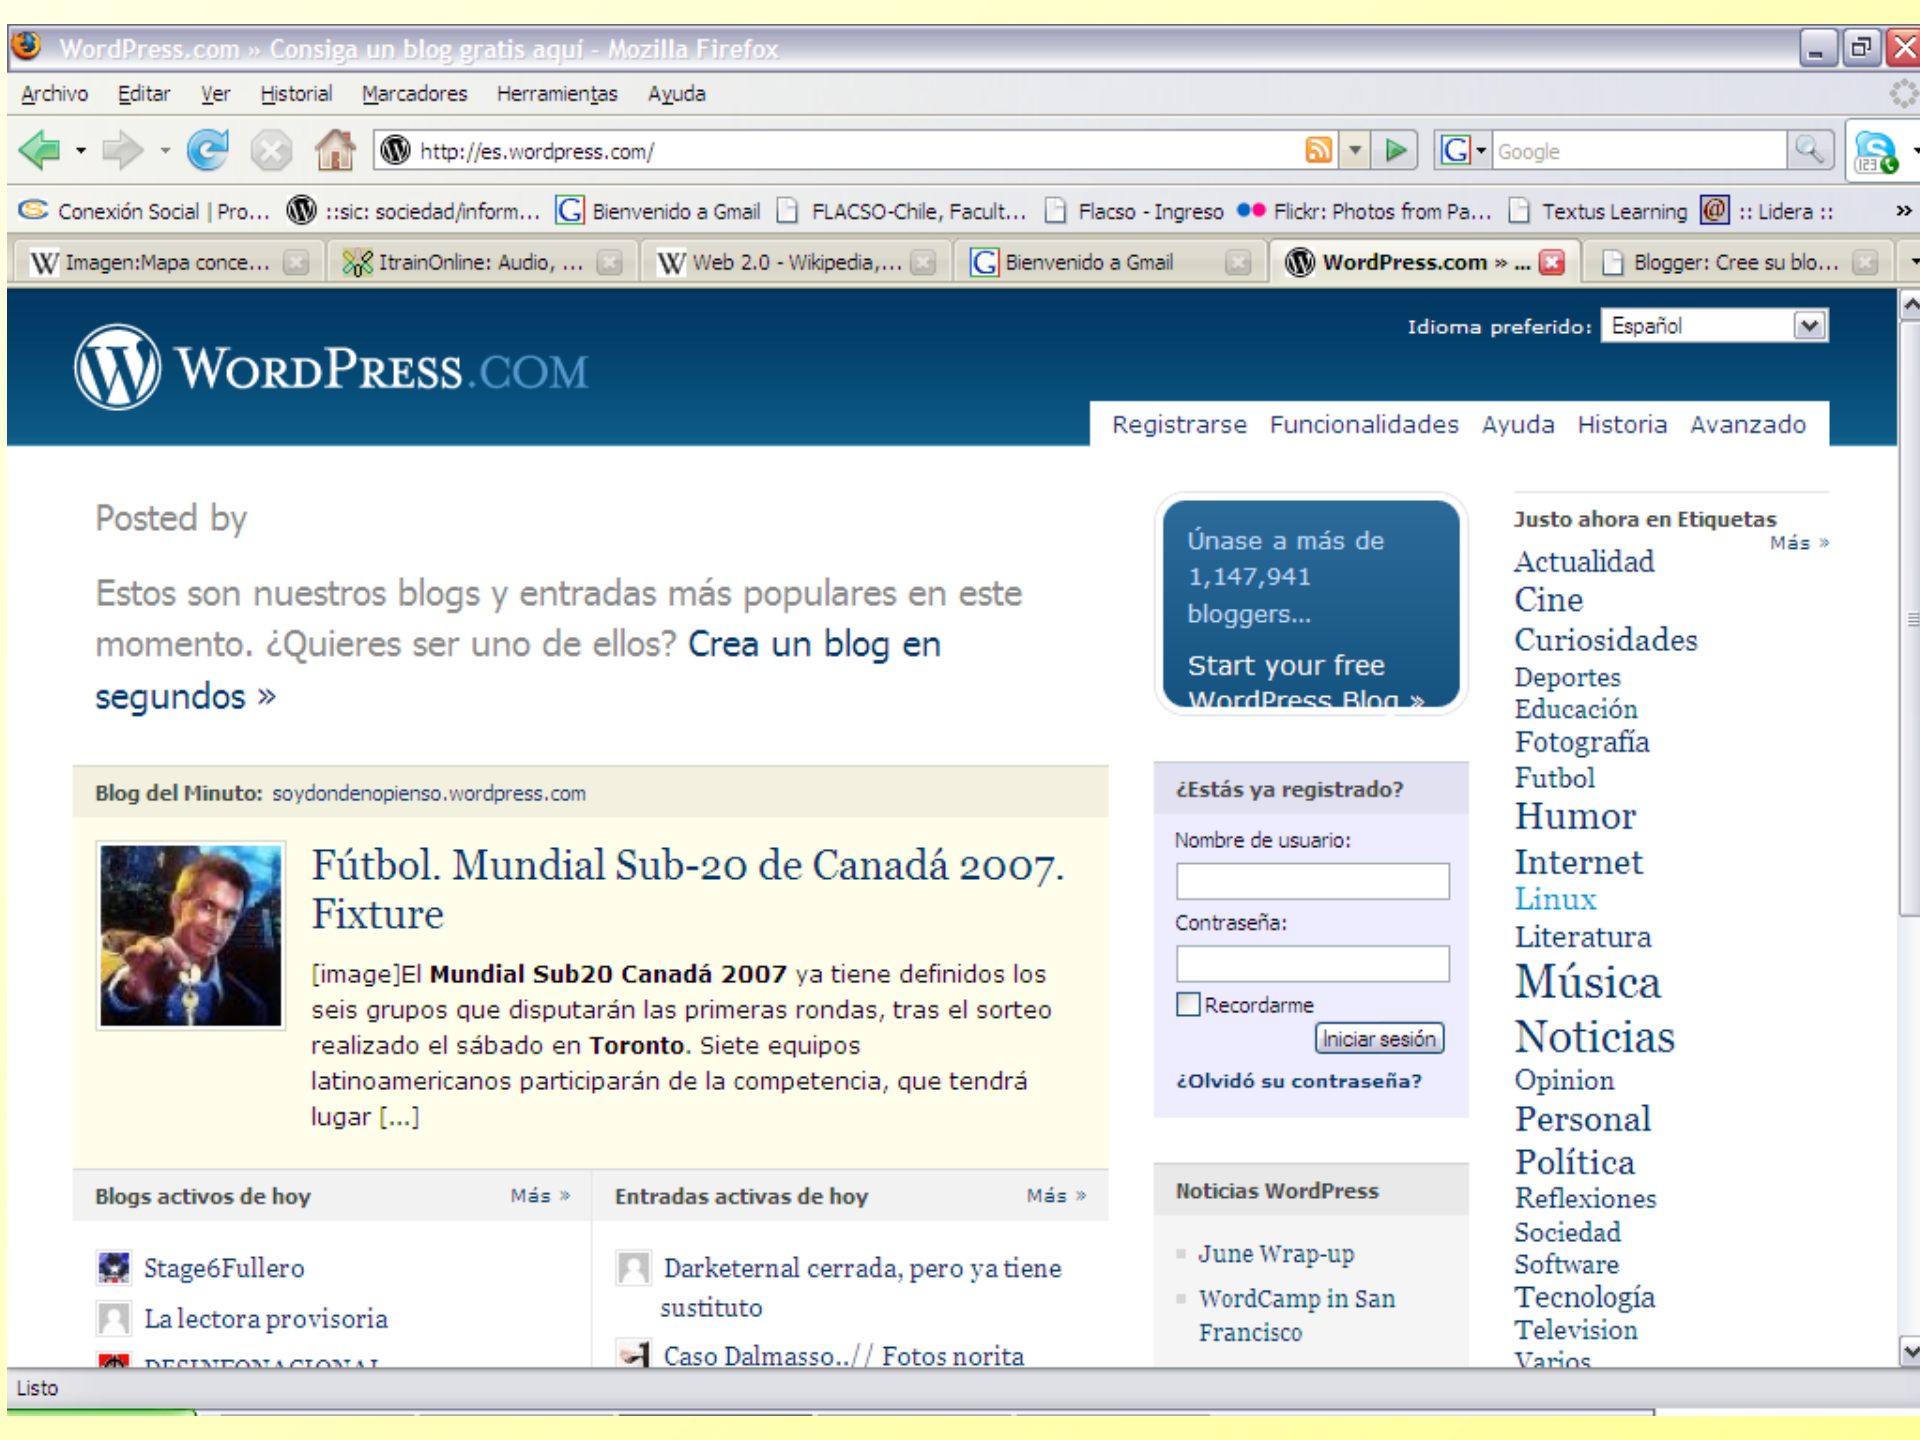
WordPress.com » Consiga un blog gratis aquí - Mozilla Firefox

Archivo Editar Ver Historial Marcadores Herramientas Ayuda

http://es.wordpress.com/

Google

Conexión Social | Pro... ::sic: sociedad/inform... Bienvenido a Gmail FLACSO-Chile, Facult... Flacso - Ingreso Flickr: Photos from Pa... Textus Learning :: Lidera ::

Imagen:Mapa conce... ItrainOnline: Audio, ... Web 2.0 - Wikipedia,... Bienvenido a Gmail WordPress.com » ... Blogger: Cree su blo...

WordPress.com

Idioma preferido: Español

Registrarse Funcionalidades Ayuda Historia Avanzado

Posted by

Estos son nuestros blogs y entradas más populares en este momento. ¿Quieres ser uno de ellos? Crea un blog en segundos »

Blog del Minuto: soydondenopienso.wordpress.com

Fútbol. Mundial Sub-20 de Canadá 2007. Fixture

[image]El Mundial Sub20 Canadá 2007 ya tiene definidos los seis grupos que disputarán las primeras rondas, tras el sorteo realizado el sábado en Toronto. Siete equipos latinoamericanos participarán de la competencia, que tendrá lugar [...]

Blogs activos de hoy Más »

Stage6Fullero
La lectora provisoria
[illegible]

Entradas activas de hoy Más »

Darketernal cerrada, pero ya tiene sustituto
Caso Dalmasso../ / Fotos norita

Únase a más de 1,147,941 bloggers...

Start your free WordPress Blog »

¿Estás ya registrado?

Nombre de usuario:

Contraseña:

Recordarme

Iniciar sesión

¿Olvidó su contraseña?

Noticias WordPress

June Wrap-up
WordCamp in San Francisco

Justo ahora en Etiquetas
Más »

Actualidad
Cine
Curiosidades
Deportes
Educación
Fotografía
Futbol
Humor
Internet
Linux
Literatura
Música
Noticias
Opinion
Personal
Política
Reflexiones
Sociedad
Software
Tecnología
Television
Varios

Listo